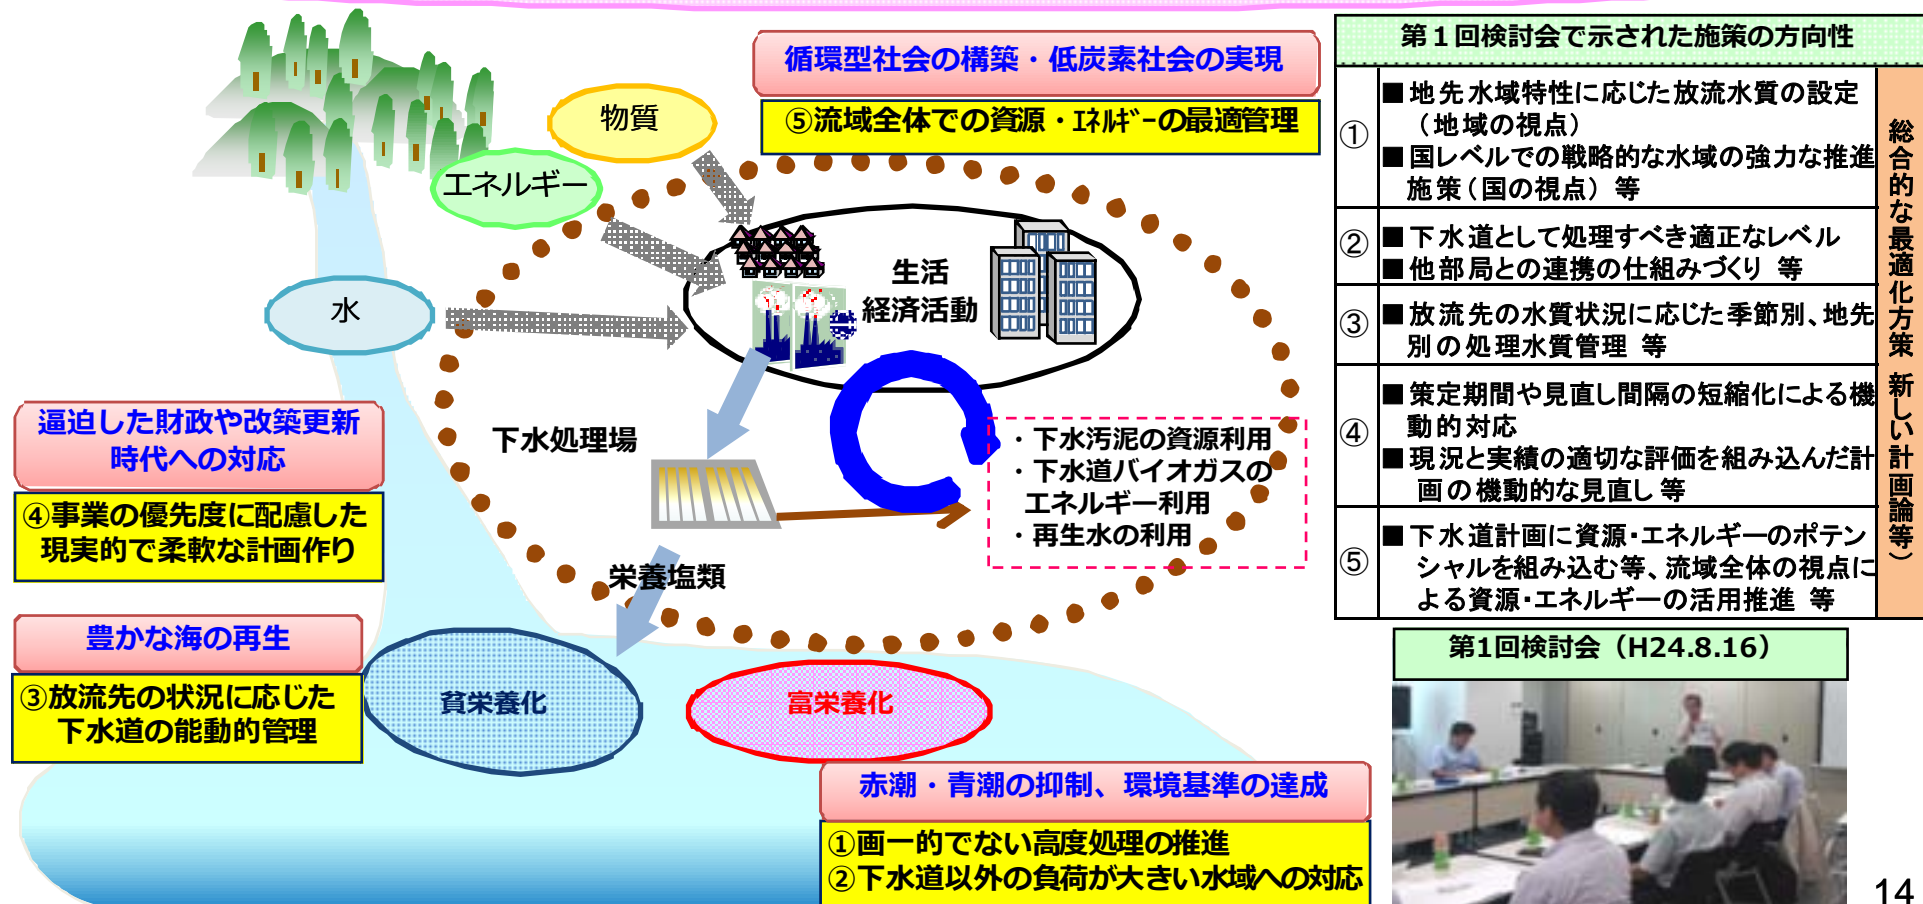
循環型社会の構築・低炭素社会の実現

⑤流域全体での資源・ｴﾈﾙｷﾞｰの最適管理

物質

エネルギー

水

生活
経済活動

下水処理場

・下水汚泥の資源利用
・下水道バイオガスのエネルギー利用
・再生水の利用

栄養塩類

逼迫した財政や改築更新時代への対応

④事業の優先度に配慮した現実的で柔軟な計画作り

豊かな海の再生

③放流先の状況に応じた下水道の能動的管理

貧栄養化

富栄養化

赤潮・青潮の抑制、環境基準の達成

①画一的でない高度処理の推進
②下水道以外の負荷が大きい水域への対応

第１回検討会で示された施策の方向性

| | | |
|---|---|---|
| ① | ■地先水域特性に応じた放流水質の設定（地域の視点）<br>■国レベルでの戦略的な水域の強力な推進施策（国の視点）等 | 総合的な最適化方策（新しい計画論等） |
| ② | ■下水道として処理すべき適正なレベル<br>■他部局との連携の仕組みづくり　等 | |
| ③ | ■放流先の水質状況に応じた季節別、地先別の処理水質管理　等 | |
| ④ | ■策定期間や見直し間隔の短縮化による機動的対応<br>■現況と実績の適切な評価を組み込んだ計画の機動的な見直し 等 | |
| ⑤ | ■下水道計画に資源･エネルギーのポテンシャルを組み込む等、流域全体の視点による資源･エネルギーの活用推進　等 | |

第1回検討会（H24.8.16）

14